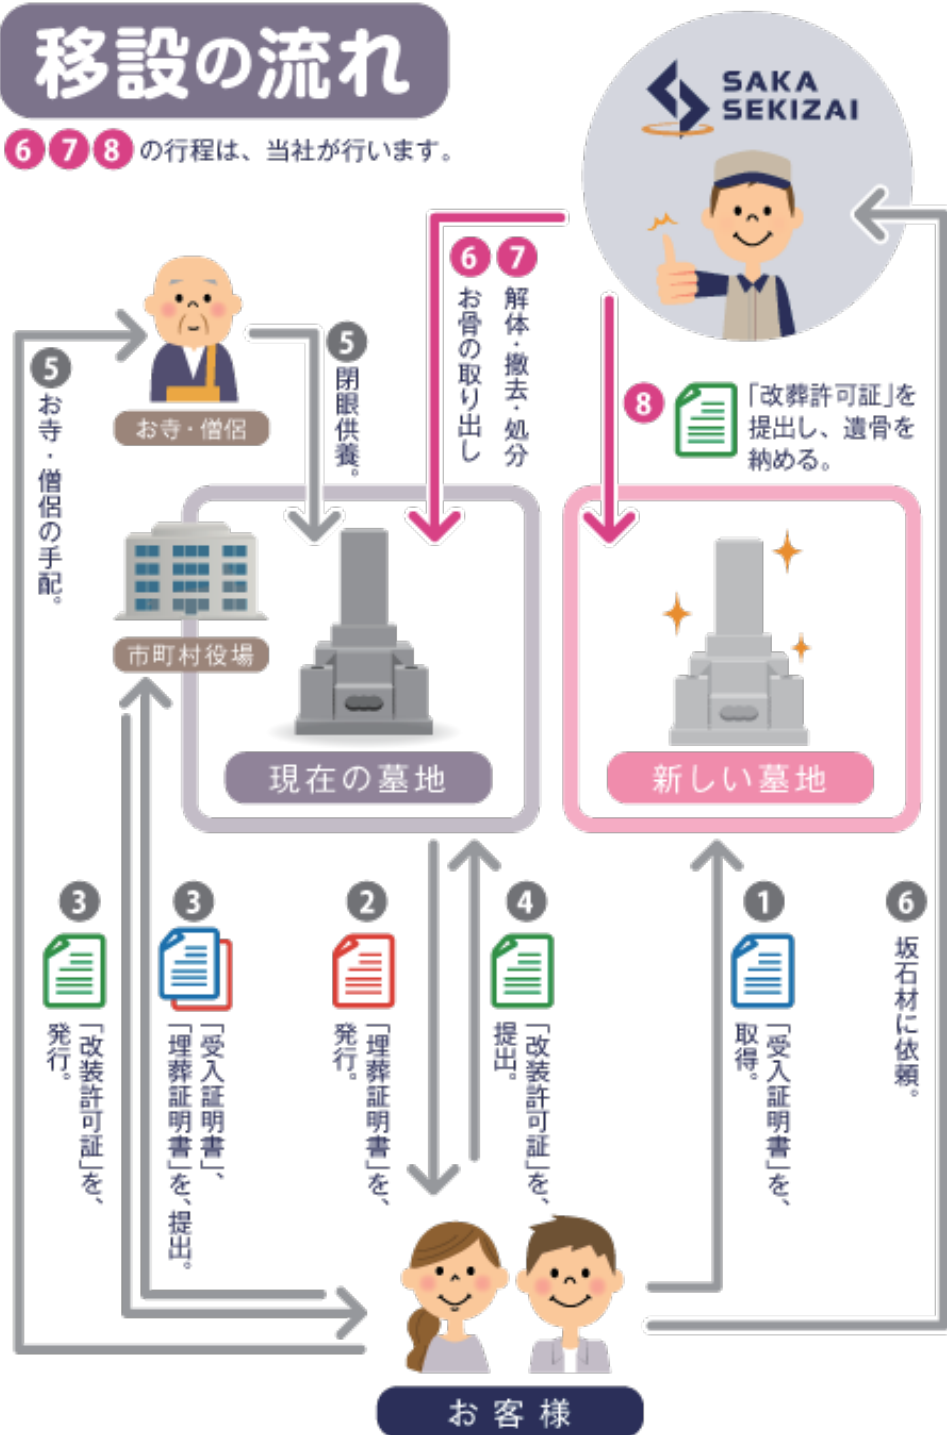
移設の流れ

678の行程は、当社が行います。

SAKA SEKIZAI

6 7 お骨の取り出し 解体・撤去・処分

8 「改葬許可証」を提出し、遺骨を納める。

お寺・僧侶

5 閉眼供養。

5 お寺・僧侶の手配。

市町村役場

現在の墓地

新しい墓地

3 「改装許可証」を、発行。

3 「受入証明書」、「埋葬証明書」を、提出。

2 「埋葬証明書」を、発行。

4 「改装許可証」を、提出。

1 「受入証明書」を、取得。

6 坂石材に依頼。

お客様